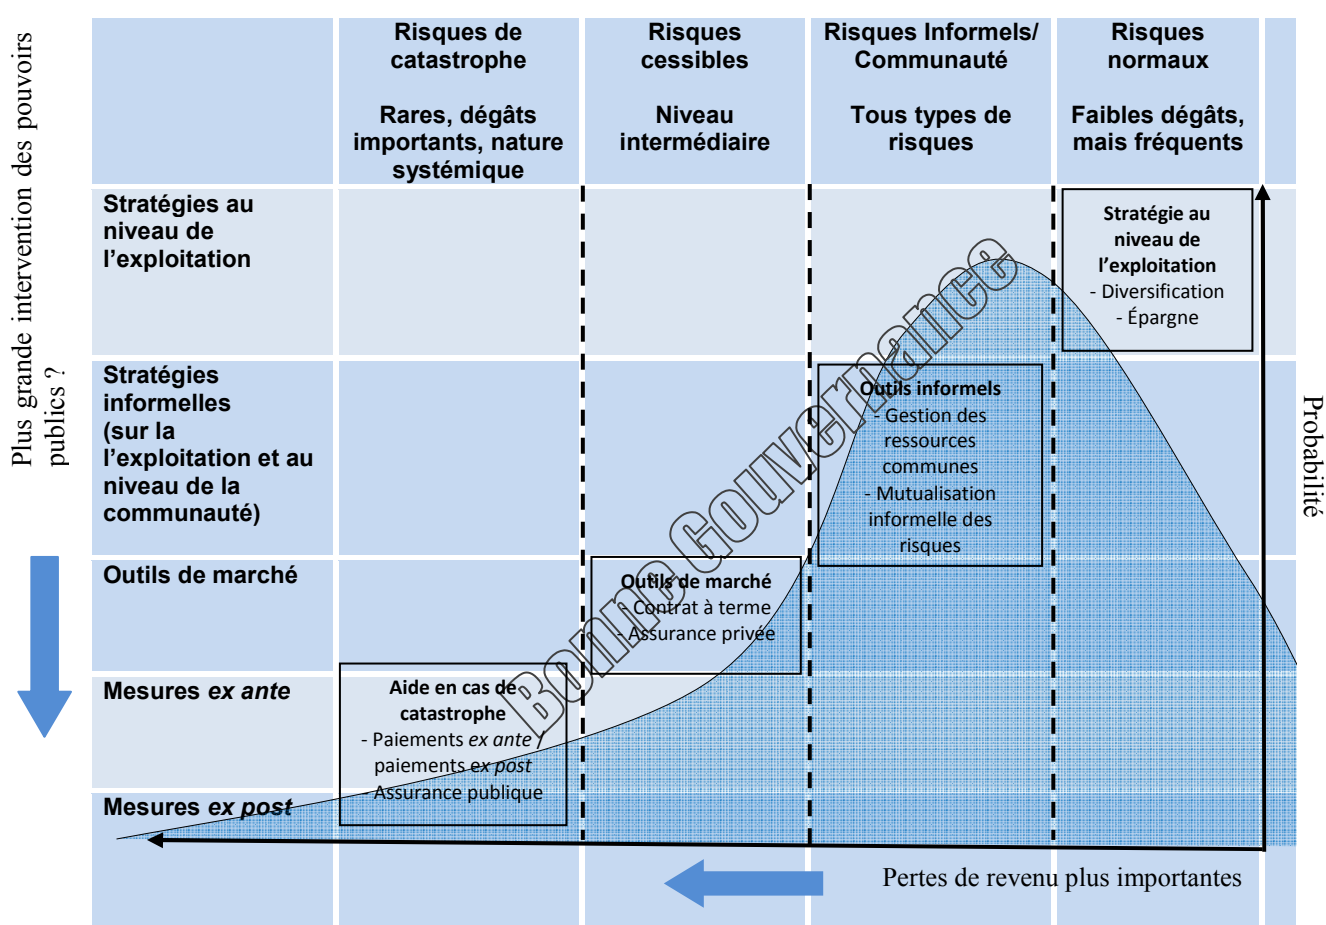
Plus grande intervention des pouvoirs publics ?

| | Risques de catastrophe Rares, dégâts importants, nature systémique | Risques cessibles Niveau intermédiaire | Risques Informels/ Communauté Tous types de risques | Risques normaux Faibles dégâts, mais fréquents |
|---|---|---|---|---|
| Stratégies au niveau de l'exploitation | | | | Stratégie au niveau de l'exploitation - Diversification - Épargne |
| Stratégies informelles (sur la l'exploitation et au niveau de la communauté) | | | Outils informels - Gestion des ressources communes - Mutualisation informelle des risques | |
| Outils de marché | | Outils de marché - Contrat à terme - Assurance privée | | |
| Mesures *ex ante* | Aide en cas de catastrophe - Paiements *ex ante* / paiements *ex post* - Assurance publique | | | |
| Mesures *ex post* | | | | |

Bonne Gouvernance

Probabilité

Pertes de revenu plus importantes